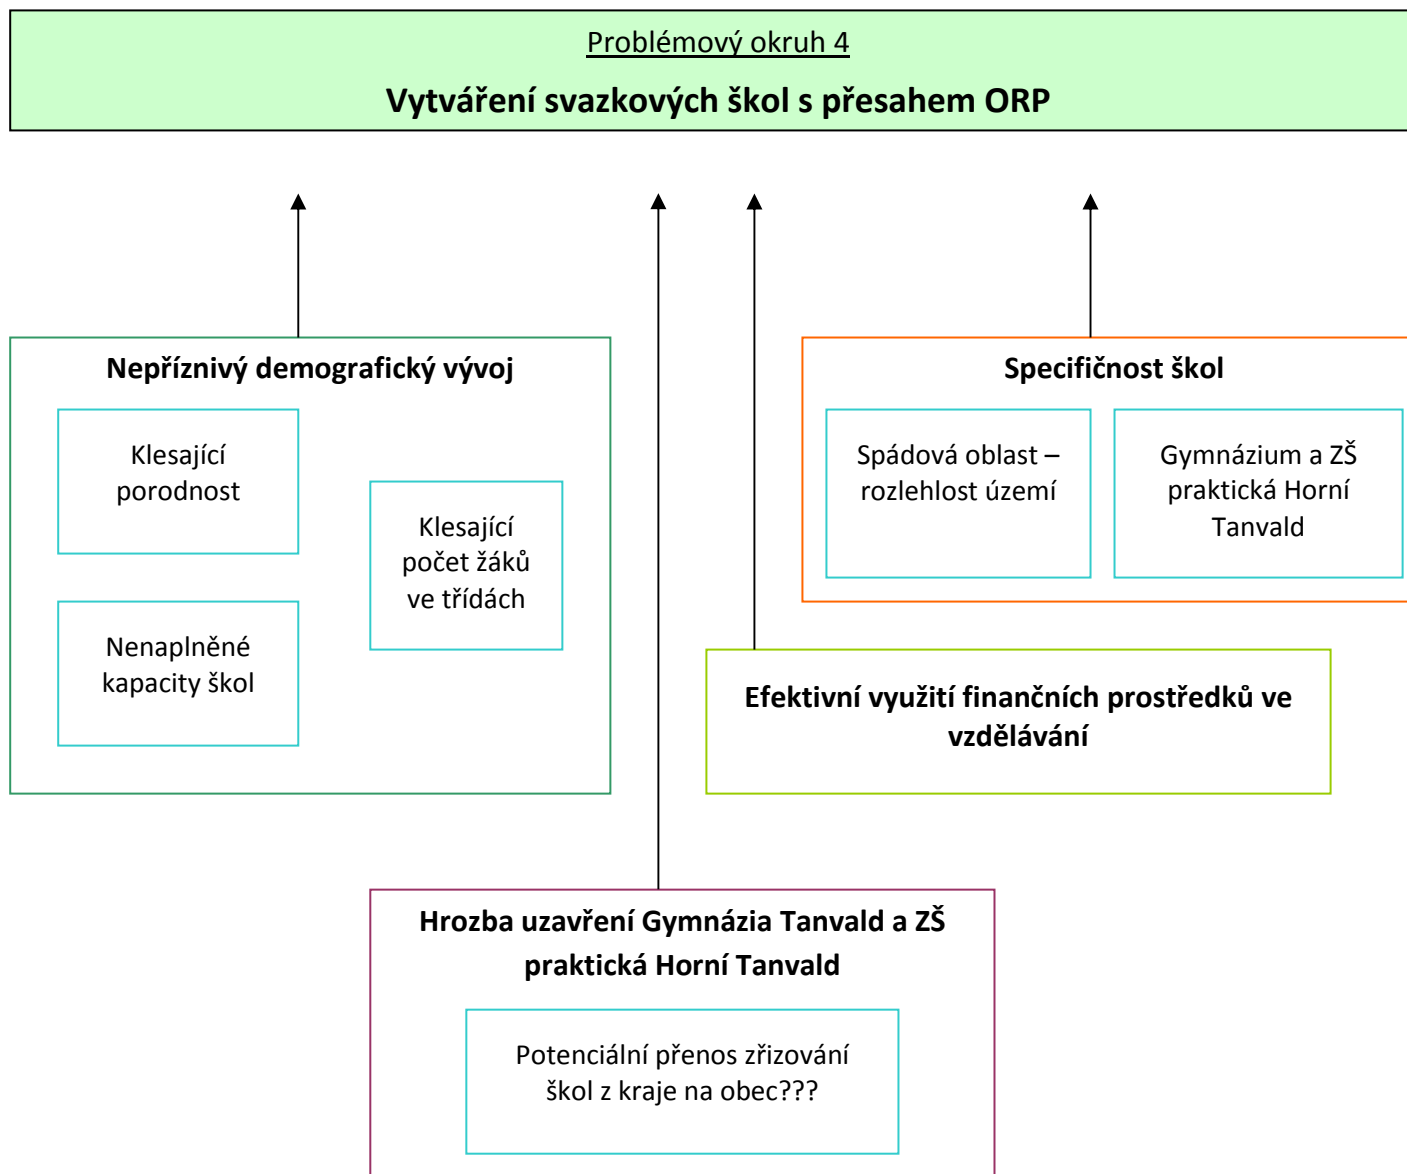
Problémový okruh 4

Vytváření svazkových škol s přesahem ORP

Nepříznivý demografický vývoj

Klesající porodnost

Klesající počet žáků ve třídách

Nenaplněné kapacity škol

Specifičnost škol

Spádová oblast – rozlehlost území

Gymnázium a ZŠ praktická Horní Tanvald

Efektivní využití finančních prostředků ve vzdělávání

Hrozba uzavření Gymnázia Tanvald a ZŠ praktická Horní Tanvald

Potenciální přenos zřizování škol z kraje na obec???